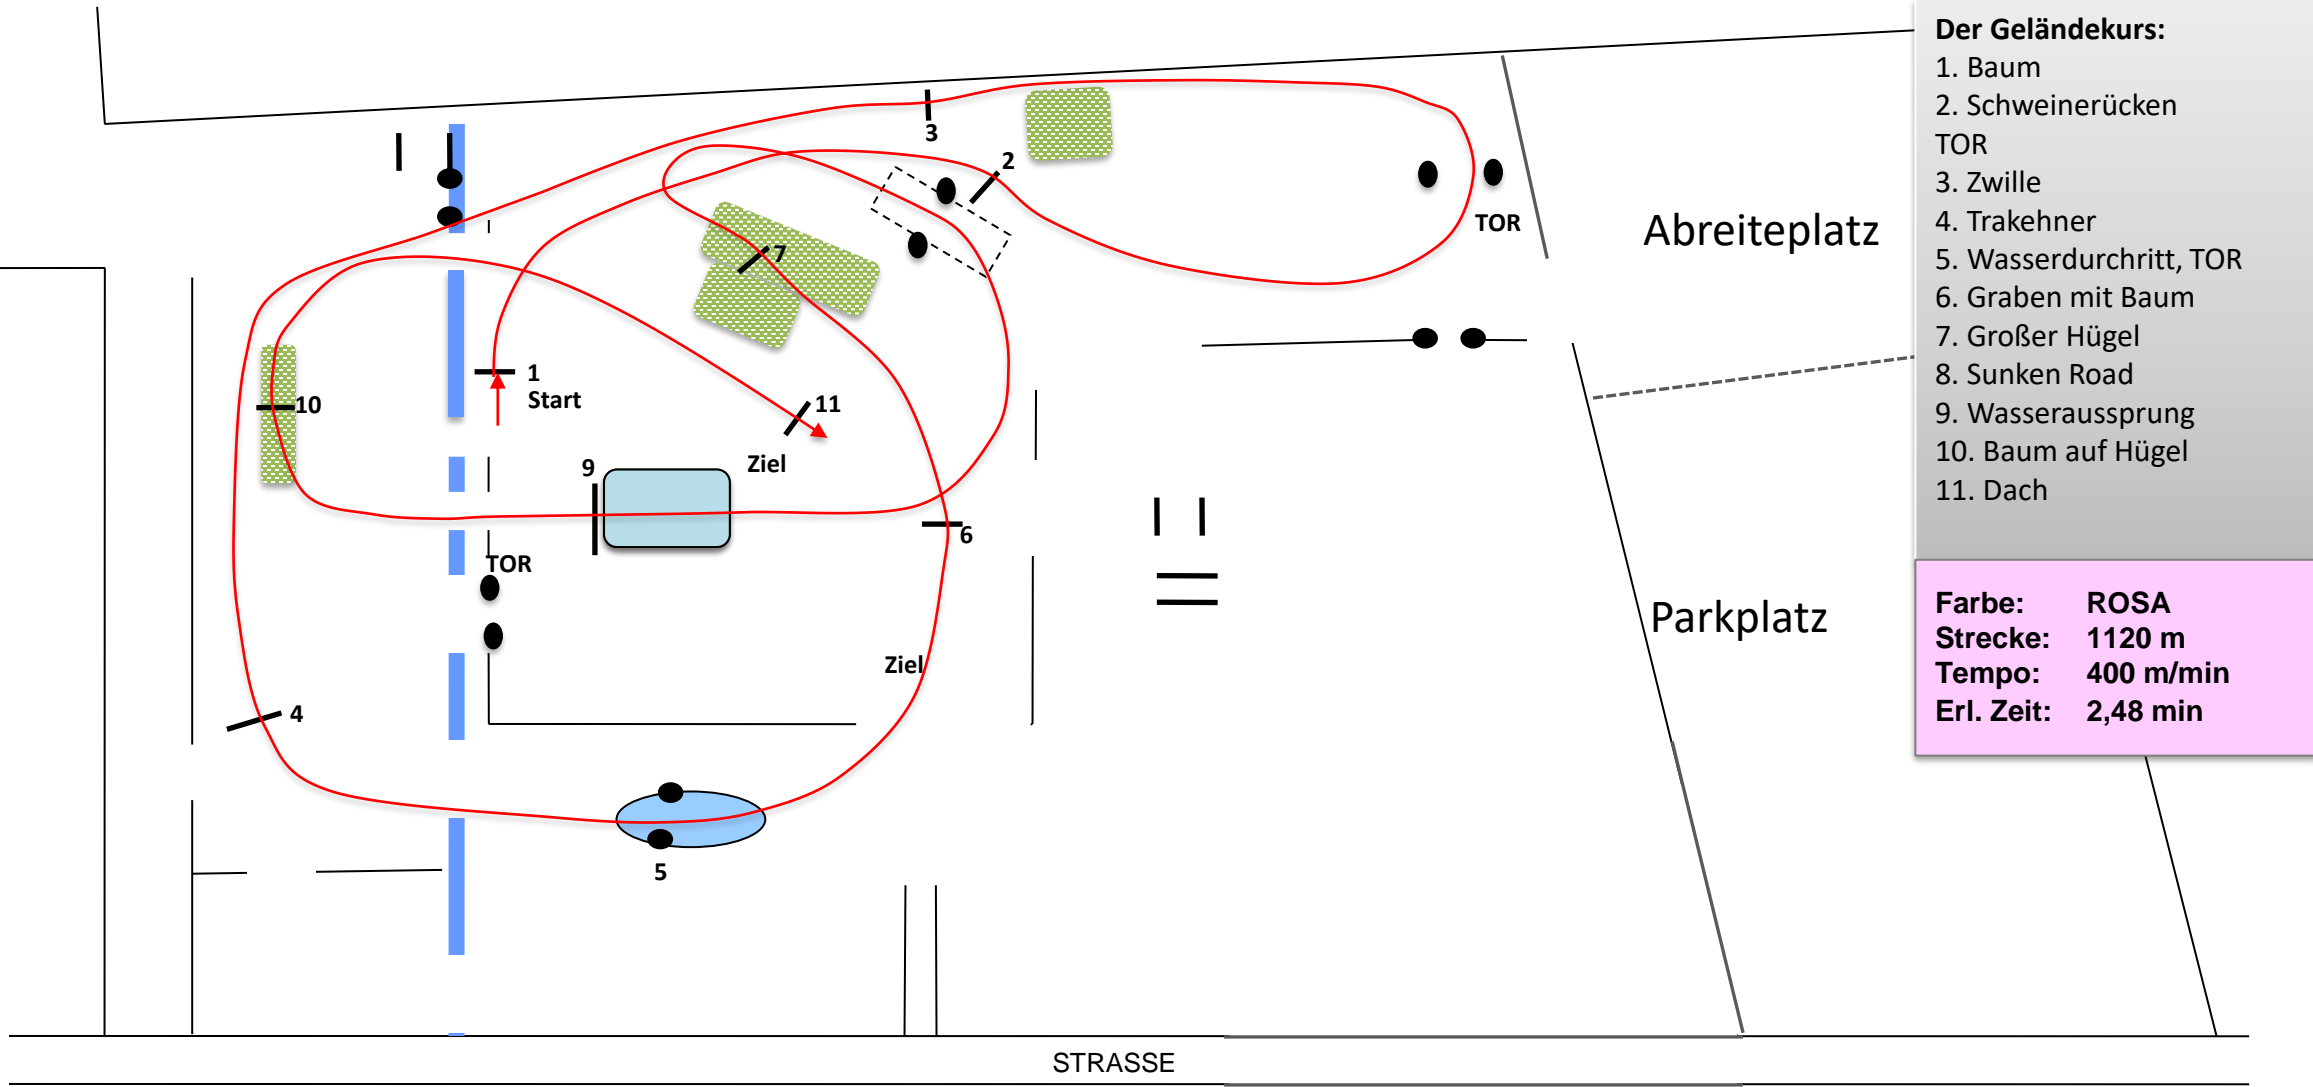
Der Geländekurs:
1. Baum
2. Schweinerücken
TOR
3. Zwille
4. Trakehner
5. Wasserdurchritt, TOR
6. Graben mit Baum
7. Großer Hügel
8. Sunken Road
9. Wasseraussprung
10. Baum auf Hügel
11. Dach

| Farbe: | ROSA |
|---|---|
| Strecke: | 1120 m |
| Tempo: | 400 m/min |
| Erl. Zeit: | 2,48 min |

3
2
TOR
Abreiteplatz
7
1
Start
10
11
Ziel
9
6
TOR
Parkplatz
Ziel
4
5
STRASSE